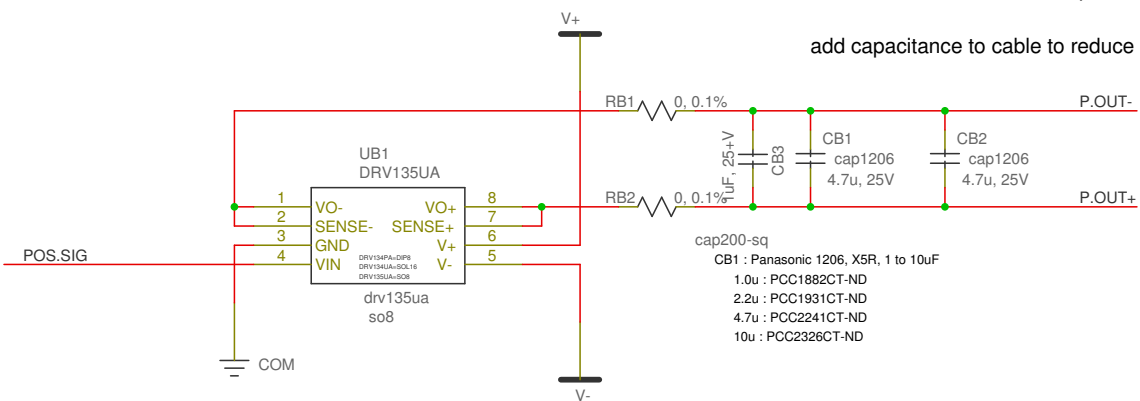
V+

add capacitance to cable to reduce

RB1 0, 0.1%

P.OUT-

UB1
DRV135UA

1uF, 25+V
CB3

CB1
cap1206
4.7u, 25V

CB2
cap1206
4.7u, 25V

1 VO-
2 SENSE-
3 GND
4 VIN

VO+ 8
SENSE+ 7
V+ 6
V- 5

RB2 0, 0.1%

P.OUT+

POS.SIG

DRV134PA=DIP8
DRV134UA=SOL16
DRV135UA=SO8

drv135ua
so8

cap200-sq

CB1 : Panasonic 1206, X5R, 1 to 10uF
1.0u : PCC1882CT-ND
2.2u : PCC1931CT-ND
4.7u : PCC2241CT-ND
10u : PCC2326CT-ND

COM

V-